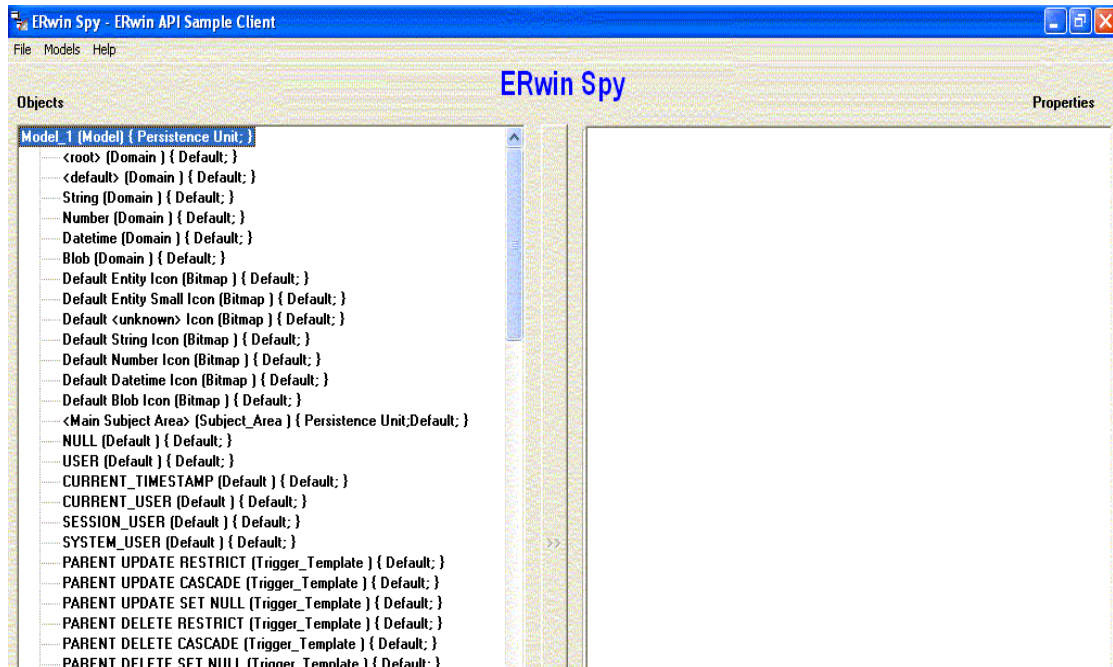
ERwin Spy - ERwin API Sample Client

File Models Help

ERwin Spy

Objects

Properties

Model_1 (Model) { Persistence Unit; }
<root> (Domain ) { Default; }
<default> (Domain ) { Default; }
String (Domain ) { Default; }
Number (Domain ) { Default; }
Datetime (Domain ) { Default; }
Blob (Domain ) { Default; }
Default Entity Icon (Bitmap ) { Default; }
Default Entity Small Icon (Bitmap ) { Default; }
Default <unknown> Icon (Bitmap ) { Default; }
Default String Icon (Bitmap ) { Default; }
Default Number Icon (Bitmap ) { Default; }
Default Datetime Icon (Bitmap ) { Default; }
Default Blob Icon (Bitmap ) { Default; }
<Main Subject Area> (Subject_Area ) { Persistence Unit;Default; }
NULL (Default ) { Default; }
USER (Default ) { Default; }
CURRENT_TIMESTAMP (Default ) { Default; }
CURRENT_USER (Default ) { Default; }
SESSION_USER (Default ) { Default; }
SYSTEM_USER (Default ) { Default; }
PARENT UPDATE RESTRICT (Trigger_Template ) { Default; }
PARENT UPDATE CASCADE (Trigger_Template ) { Default; }
PARENT UPDATE SET NULL (Trigger_Template ) { Default; }
PARENT DELETE RESTRICT (Trigger_Template ) { Default; }
PARENT DELETE CASCADE (Trigger_Template ) { Default; }
PARENT DELETE SET NULL (Trigger_Template ) { Default; }

>>